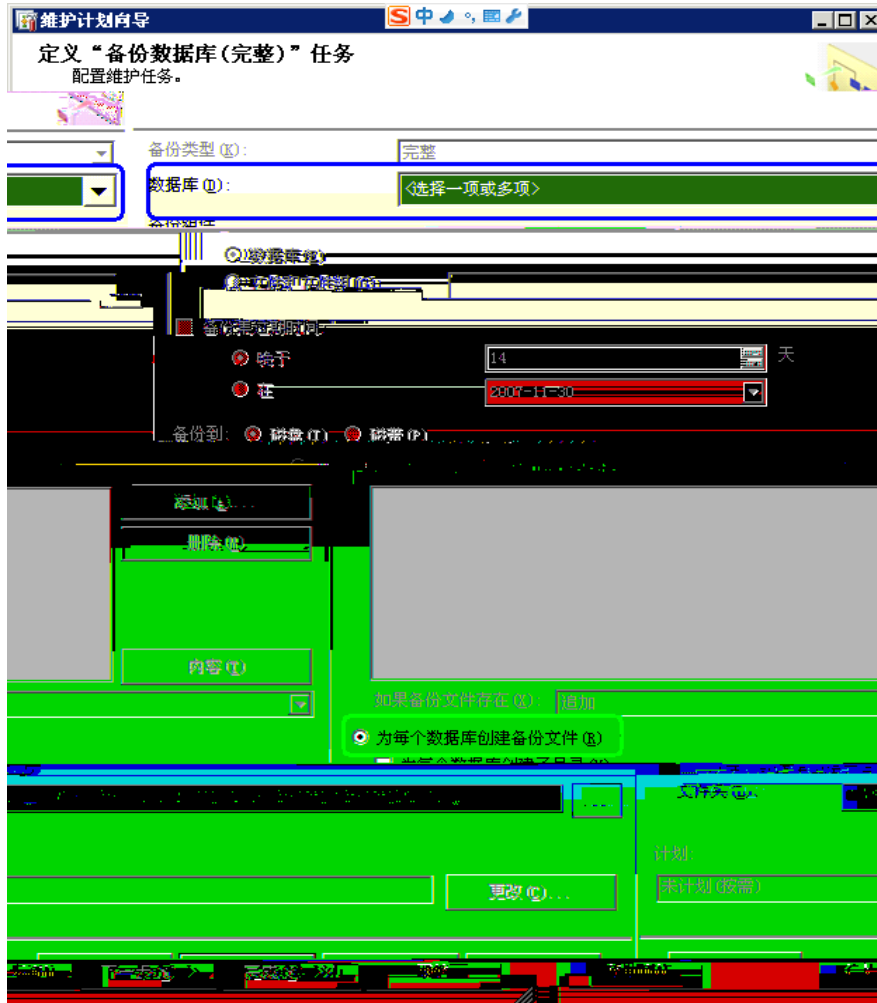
维护计划向导

中

定义“备份数据库(完整)”任务
配置维护任务。

备份类型(K): 完整

数据库(D): <选择一项或多项>

⊙数据库(B)

备份集过期时间
晚于 14 天
在 2007-11-30

备份到: 磁盘(I) 磁带(P)

添加(A)...

删除(M)

内容(T)

如果备份文件存在(X): 追加

为每个数据库创建备份文件(R)

文件夹(L)

...

计划:
未计划(按需)

更改(C)...